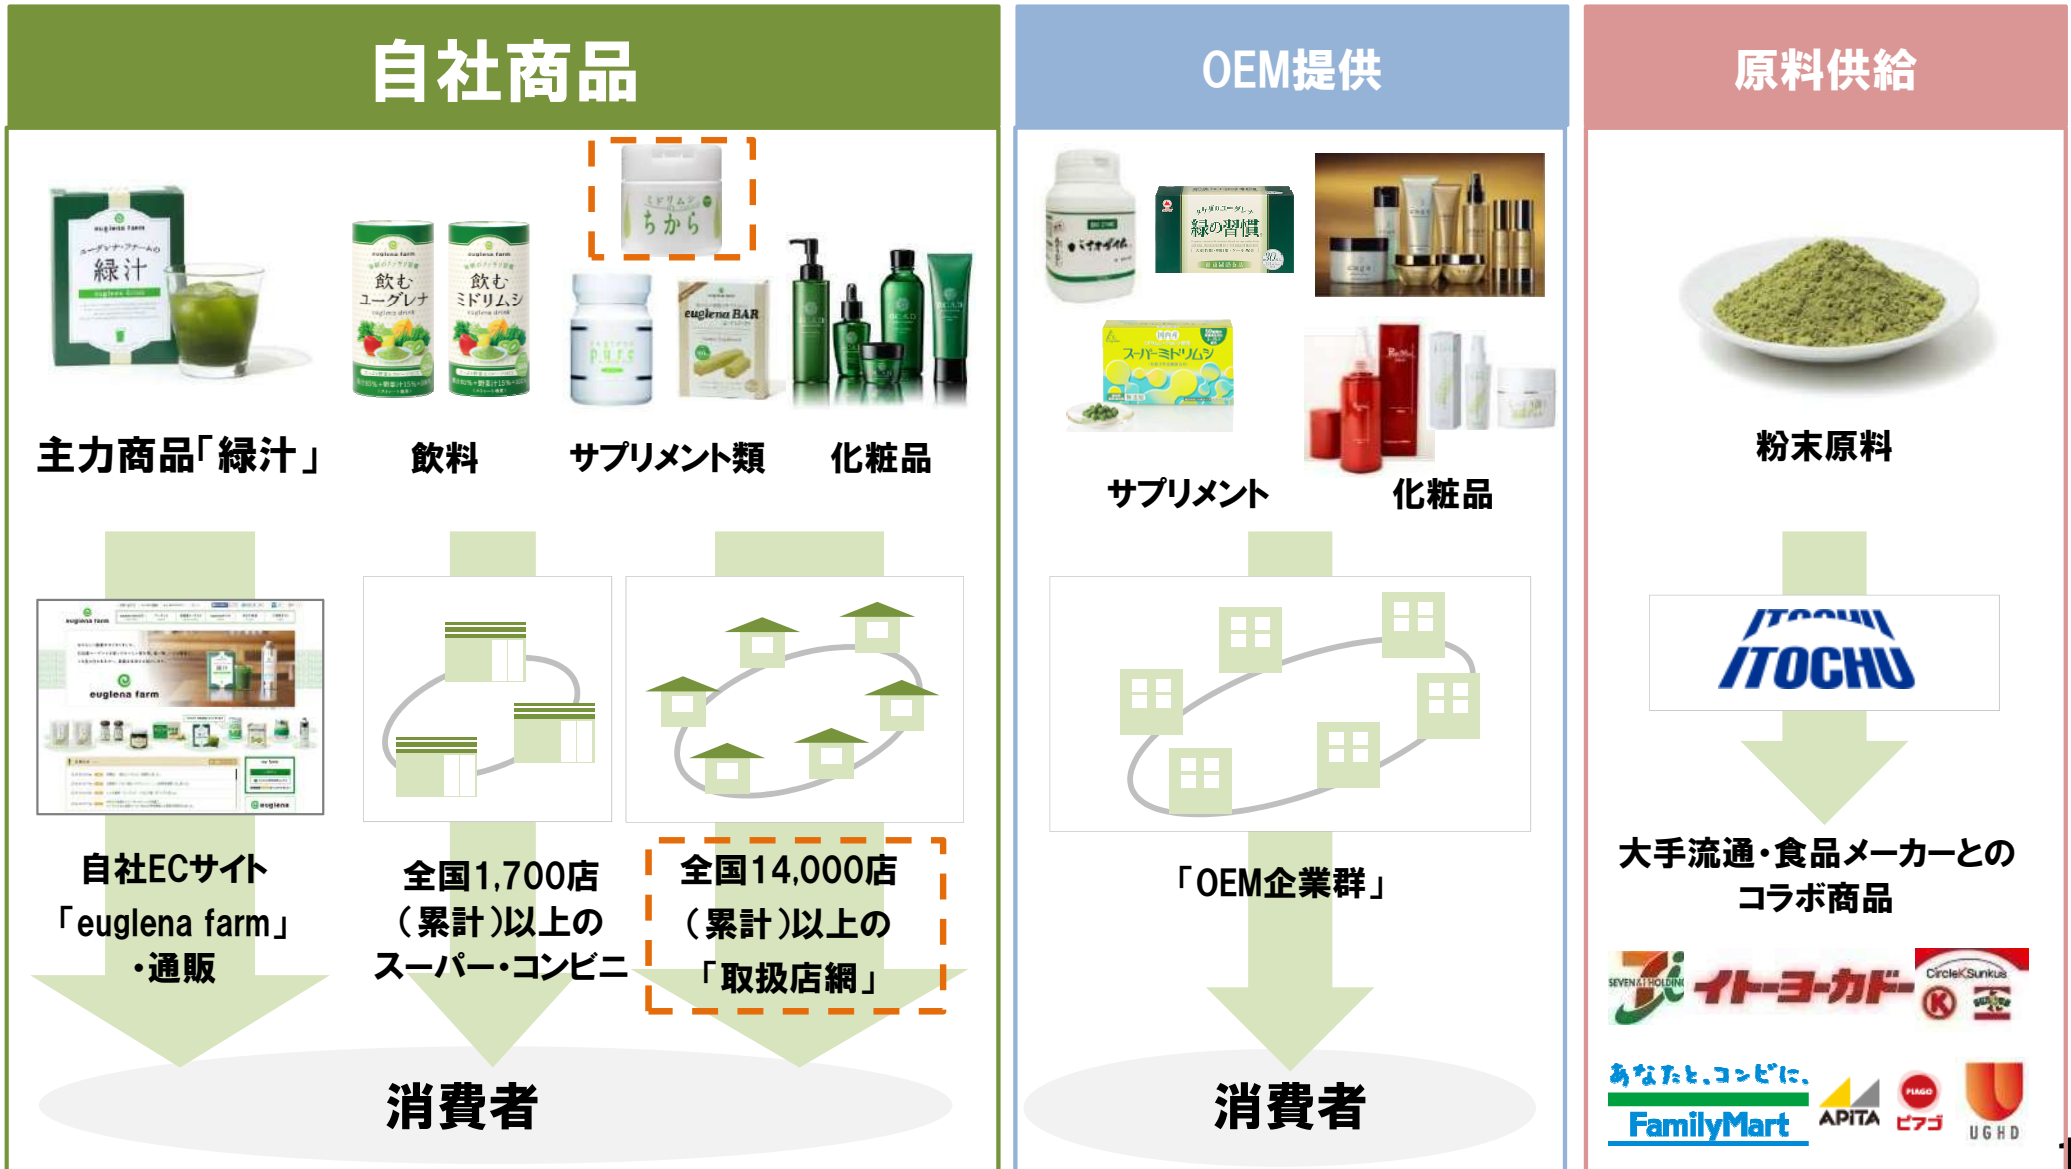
自社商品

OEM提供

原料供給

ミドリムシ ちから

ユーグレナ・ファームの 緑汁

飲む ユーグレナ

飲む ミドリムシ

euglena BAR

緑の習慣

スーパーミドリムシ

主力商品「緑汁」

飲料

サプリメント類

化粧品

サプリメント

化粧品

粉末原料

euglena farm

ITOCHU

自社ECサイト 「euglena farm」 ・通販

全国1,700店 (累計)以上の スーパー・コンビニ

全国14,000店 (累計)以上の 「取扱店網」

「OEM企業群」

大手流通・食品メーカーとの コラボ商品

SEVEN & i HOLDINGS

イトーヨーカドー

CircleKSunkus

あなたと、コンビに、 FamilyMart

APiTA

ピアゴ

UGHD

消費者

消費者